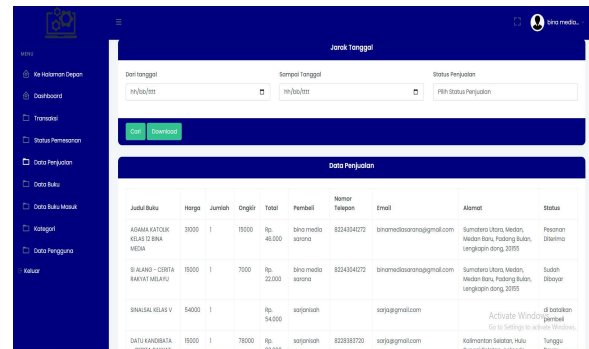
bina media...

MENU

Ke Halaman Depan

Dashboard

Transaksi

Status Pemesanan

Data Penjualan

Data Buku

Data Buku Masuk

Kategori

Data Pengguna

Keluar

Jarak Tanggal

Dari tanggal

hh/bb/tttt

Sampai Tanggal

hh/bb/tttt

Status Penjualan

Pilih Status Penjualan

Cari

Download

Data Penjualan

| Judul Buku | Harga | Jumlah | Ongkir | Total | Pembeli | Nomor Telepon | Email | Alamat | Status |
|---|---|---|---|---|---|---|---|---|---|
| AGAMA KATOLIK KELAS 12 BINA MEDIA | 31000 | 1 | 15000 | Rp. 46.000 | bina media sarana | 82243041272 | binamediasarana@gmail.com | Sumatera Utara, Medan, Medan Baru, Padang Bulan, Lengkapin dong, 20155 | Pesanan Diterima |
| SI ALANG - CERITA RAKYAT MELAYU | 15000 | 1 | 7000 | Rp. 22.000 | bina media sarana | 82243041272 | binamediasarana@gmail.com | Sumatera Utara, Medan, Medan Baru, Padang Bulan, Lengkapin dong, 20155 | Sudah Dibayar |
| SINAISAL KELAS V | 54000 | 1 | | Rp. 54.000 | sarjanisah | | sarja@gmail.com | | di batalkan pembeli |
| DATU KANDIBATA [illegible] | 15000 | 1 | 78000 | Rp. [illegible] | sarjanisah | 8228383720 | sarja@gmail.com | Kalimantan Selatan, Hulu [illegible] | Tunggu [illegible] |

Activate Windows
Go to Settings to activate Windows.